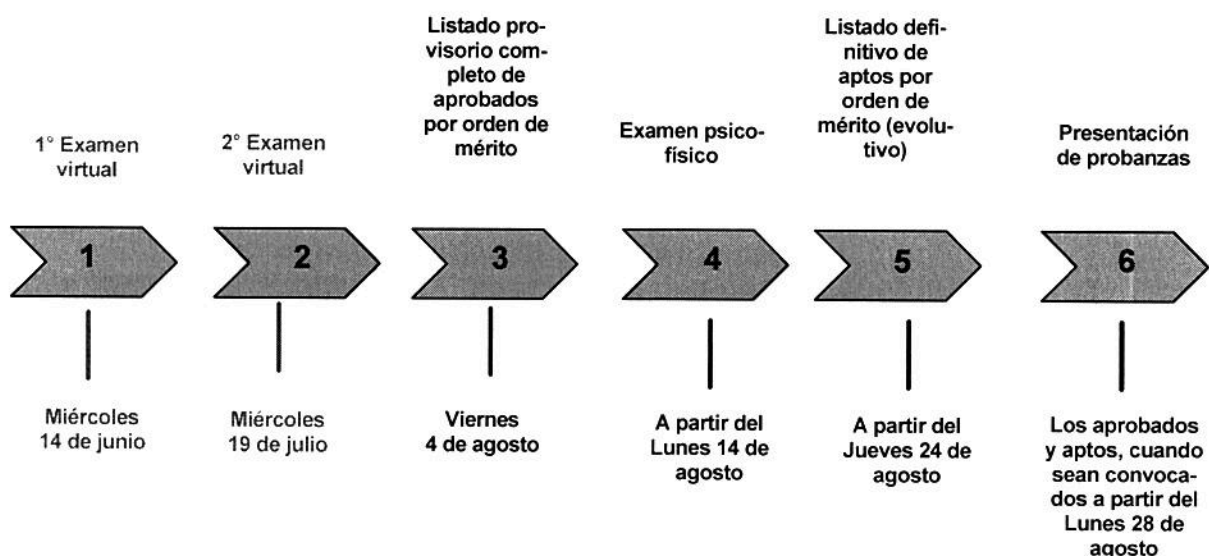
1° Examen virtual

1

Miércoles 14 de junio

2° Examen virtual

2

Miércoles 19 de julio

Listado provisorio completo de aprobados por orden de mérito

3

Viernes 4 de agosto

Examen psicofísico

4

A partir del Lunes 14 de agosto

Listado definitivo de aptos por orden de mérito (evolutivo)

5

A partir del Jueves 24 de agosto

Presentación de probanzas

6

Los aprobados y aptos, cuando sean convocados a partir del Lunes 28 de agosto